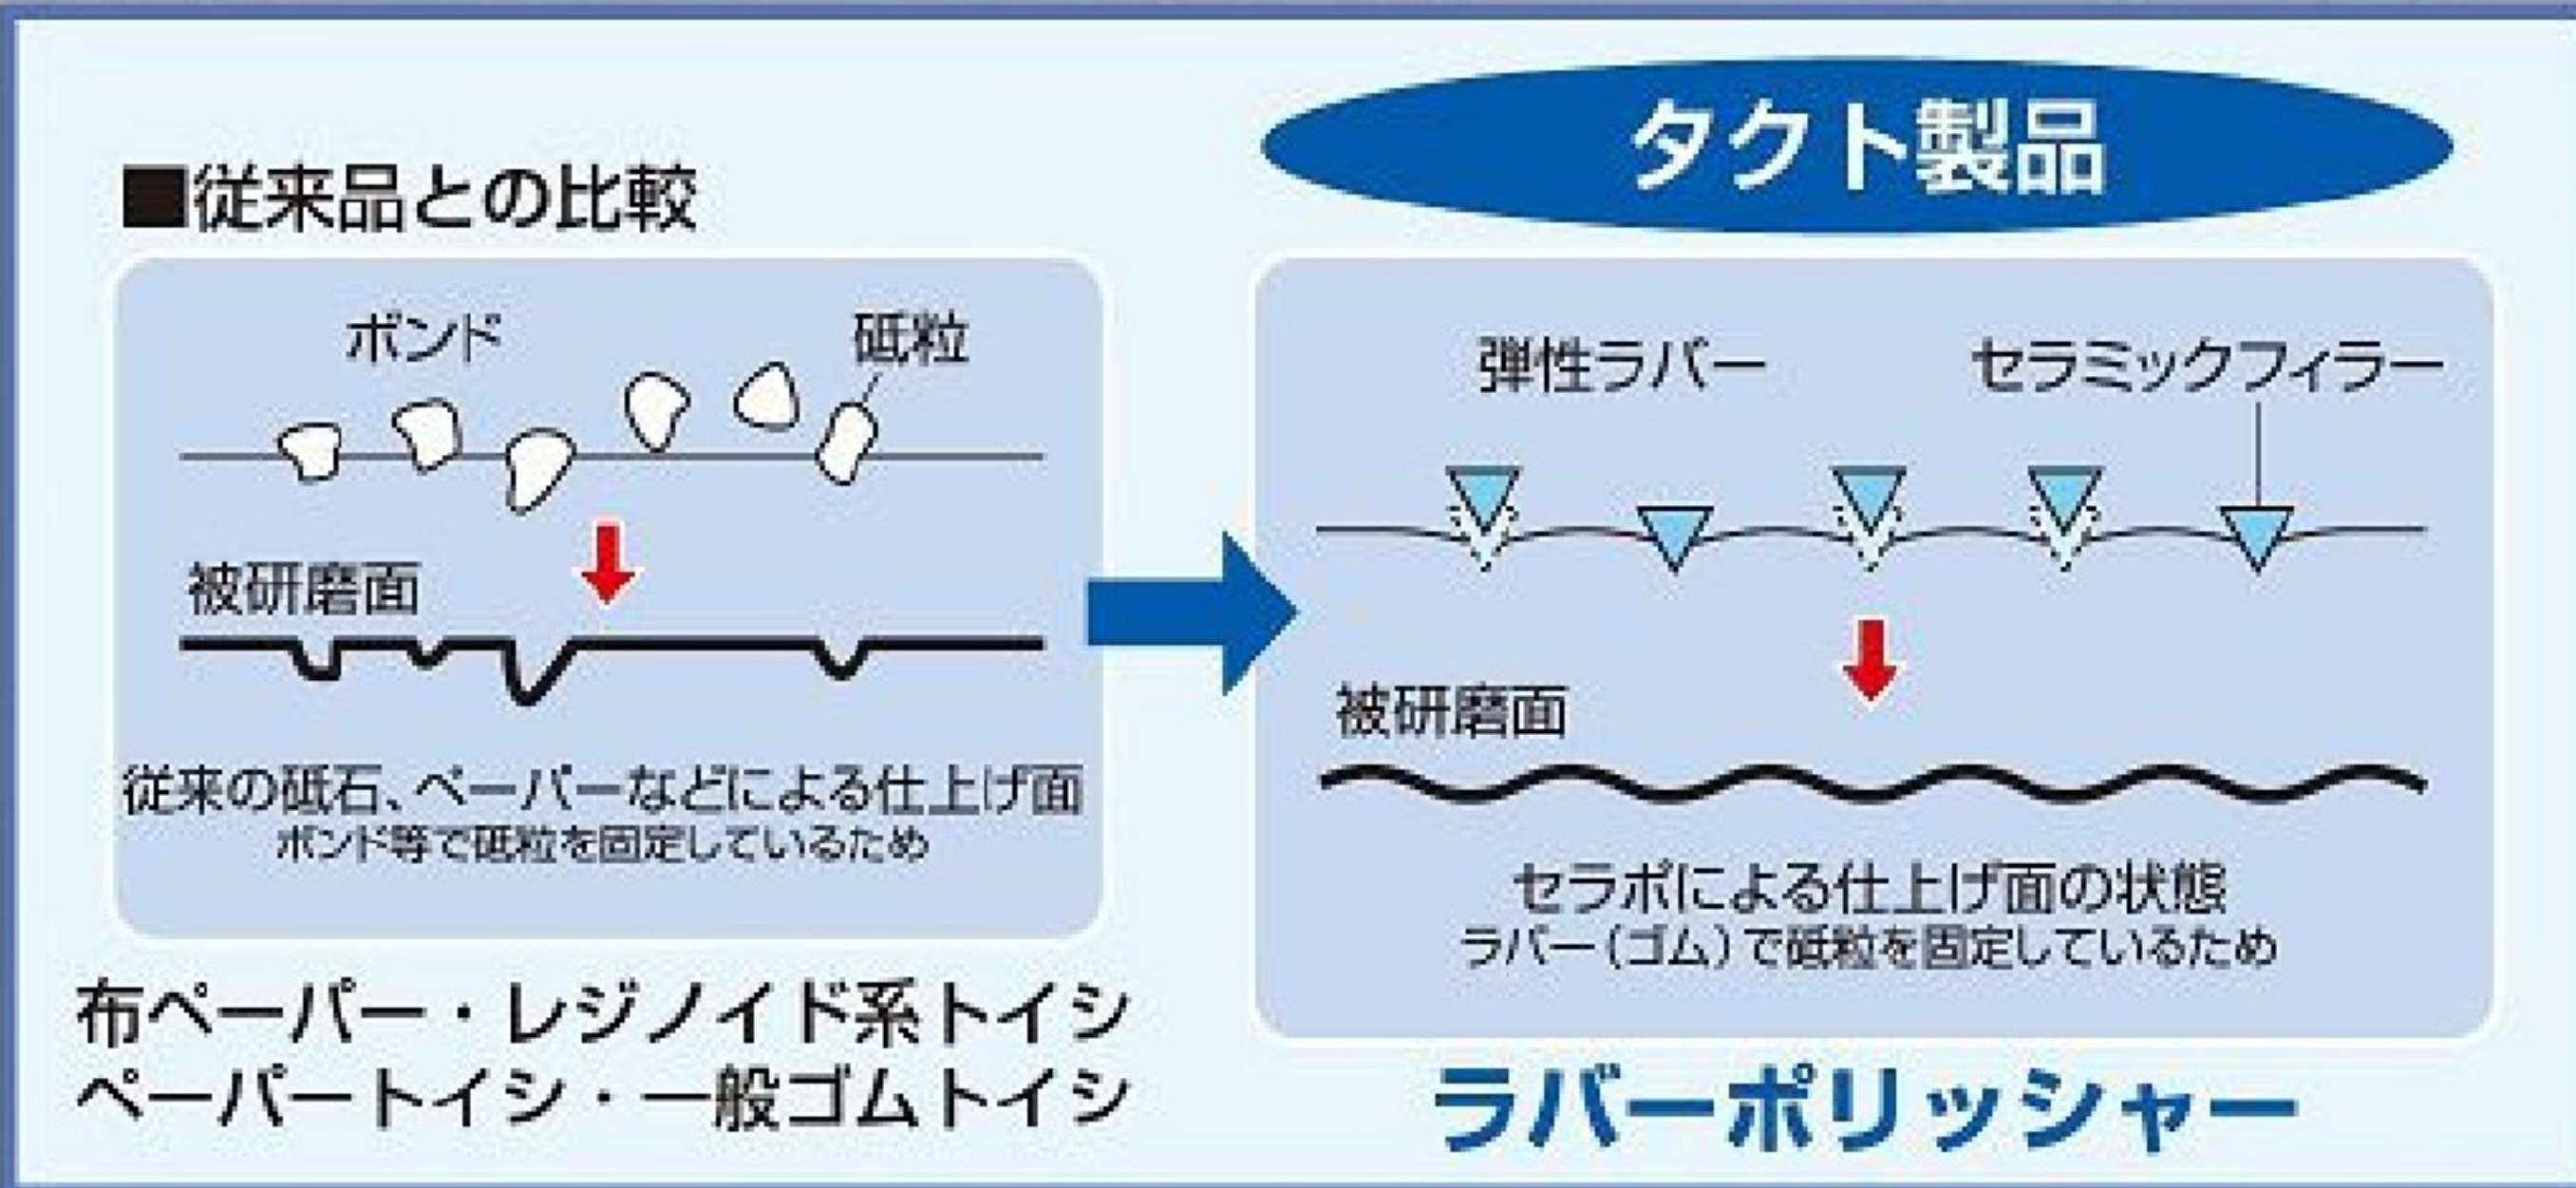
■従来品との比較

ボンド

砥粒

被研磨面

従来の砥石、ペーパーなどによる仕上げ面
ボンド等で砥粒を固定しているため

布ペーパー・レジノイド系トイシ
ペーパートイシ・一般ゴムトイシ

タクト製品

弾性ラバー

セラミックフィラー

被研磨面

セラポによる仕上げ面の状態
ラバー（ゴム）で砥粒を固定しているため

ラバーポリッシャー